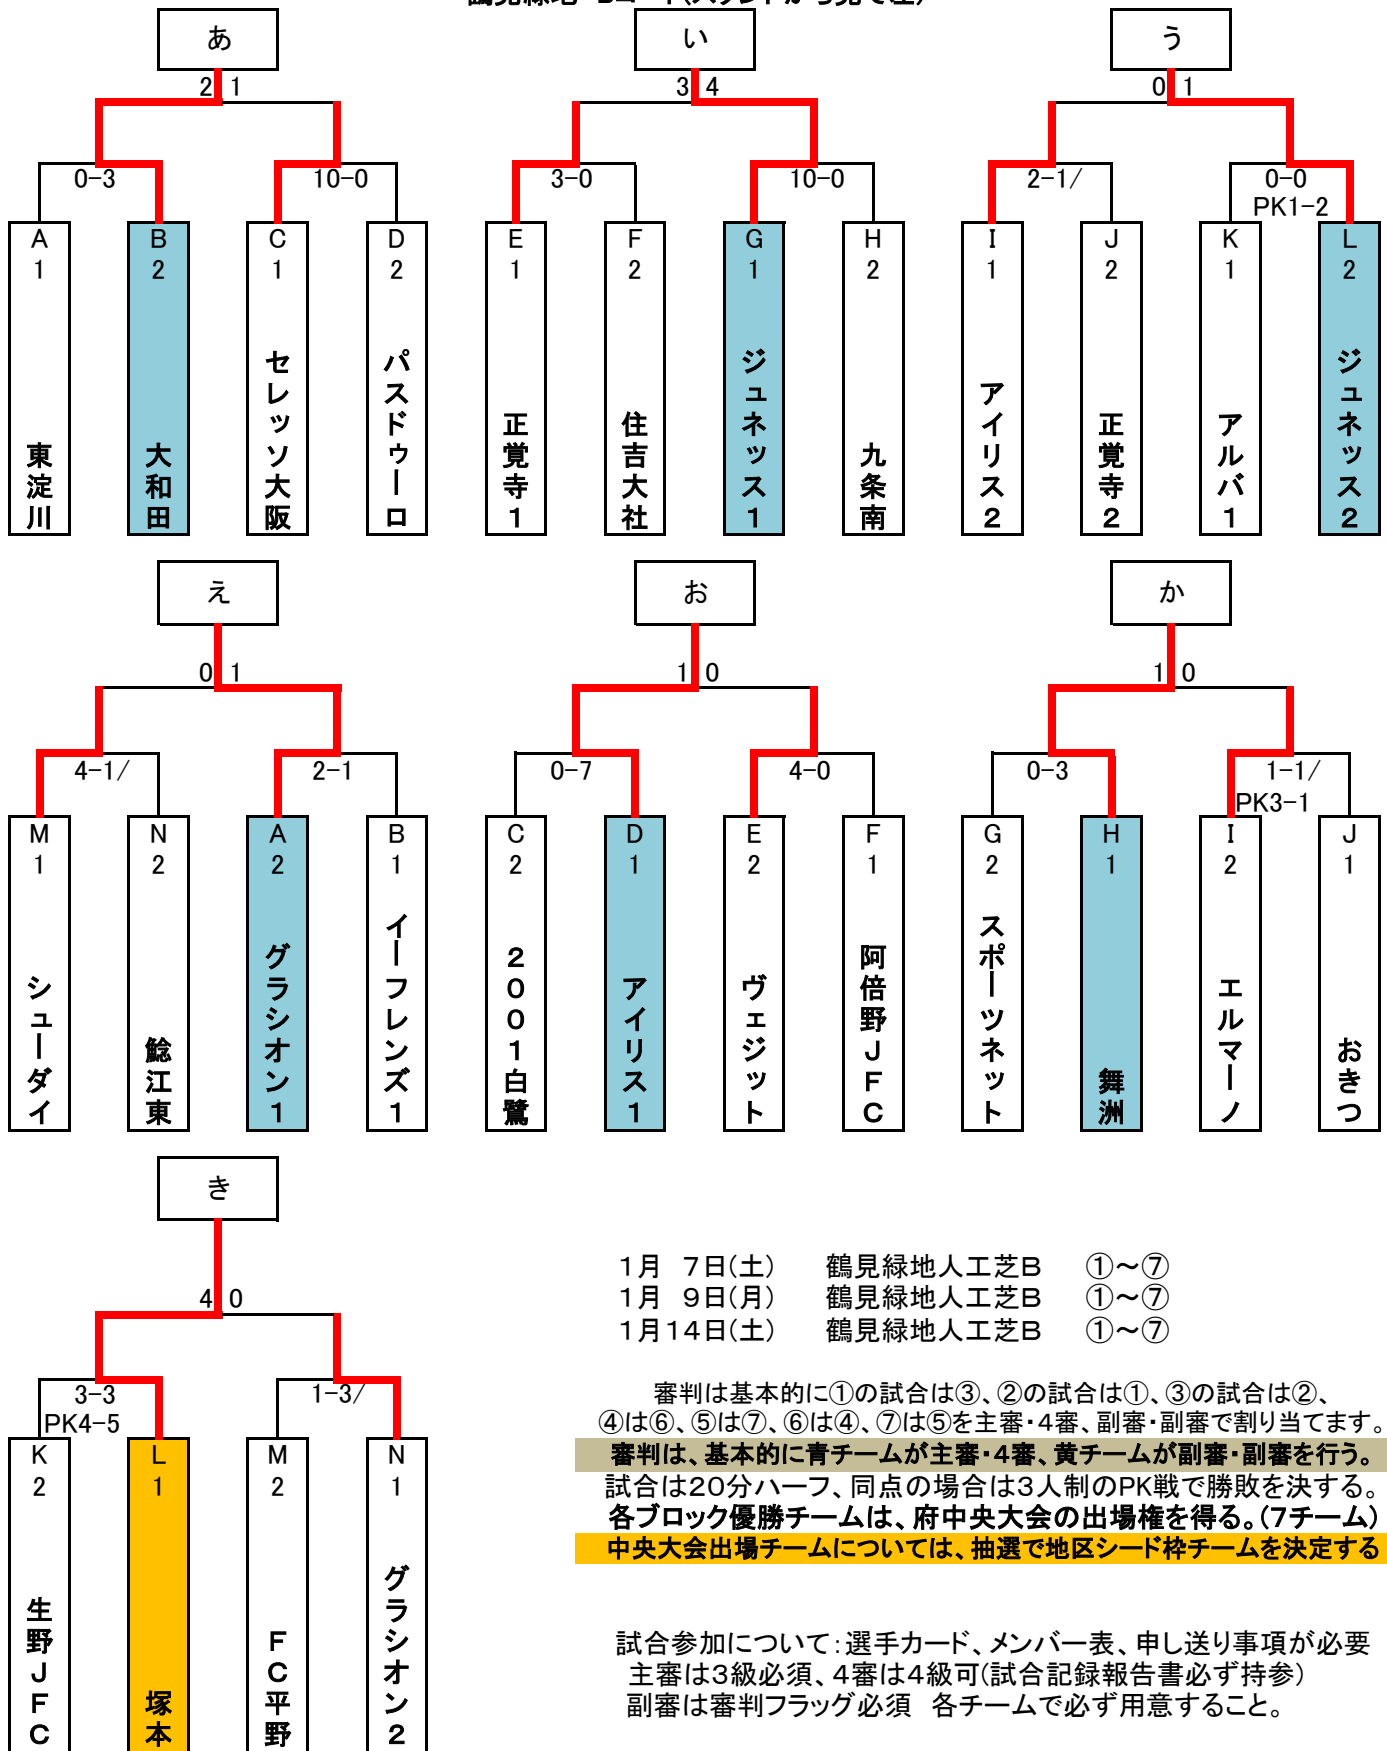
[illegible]

あ

2 1

0−3 10−0

A 1 東淀川

B 2 大和田

C 1 セレッソ大阪

D 2 パスドゥーロ

い

3 4

3−0 10−0

E 1 正覚寺1

F 2 住吉大社

G 1 ジュネッス1

H 2 九条南

う

0 1

2−1/ 0−0 PK1−2

I 1 アイリス2

J 2 正覚寺2

K 1 アルバ1

L 2 ジュネッス2

え

0 1

4−1/ 2−1

M 1 シューダイ

N 2 鯰江東

A 2 グラシオン1

B 1 イーフレンズ1

お

1 0

0−7 4−0

C 2 2001白鷺

D 1 アイリス1

E 2 ヴェジット

F 1 阿倍野JFC

か

1 0

0−3 1−1/ PK3−1

G 2 スポーツネット

H 1 舞洲

I 2 エルマーノ

J 1 おきつ

き

4 0

3−3 PK4−5 1−3/

K 2 生野JFC

L 1 塚本

M 2 FC平野

N 1 グラシオン2

1月 7日(土) 鶴見緑地人工芝B ①〜⑦
1月 9日(月) 鶴見緑地人工芝B ①〜⑦
1月14日(土) 鶴見緑地人工芝B ①〜⑦

審判は基本的に①の試合は③、②の試合は①、③の試合は②、④は⑥、⑤は⑦、⑥は④、⑦は⑤を主審・4審、副審・副審で割り当てます。
審判は、基本的に青チームが主審・4審、黄チームが副審・副審を行う。
試合は20分ハーフ、同点の場合は3人制のPK戦で勝敗を決する。
各ブロック優勝チームは、府中央大会の出場権を得る。(7チーム)
中央大会出場チームについては、抽選で地区シード枠チームを決定する

試合参加について:選手カード、メンバー表、申し送り事項が必要
主審は3級必須、4審は4級可(試合記録報告書必ず持参)
副審は審判フラッグ必須 各チームで必ず用意すること。